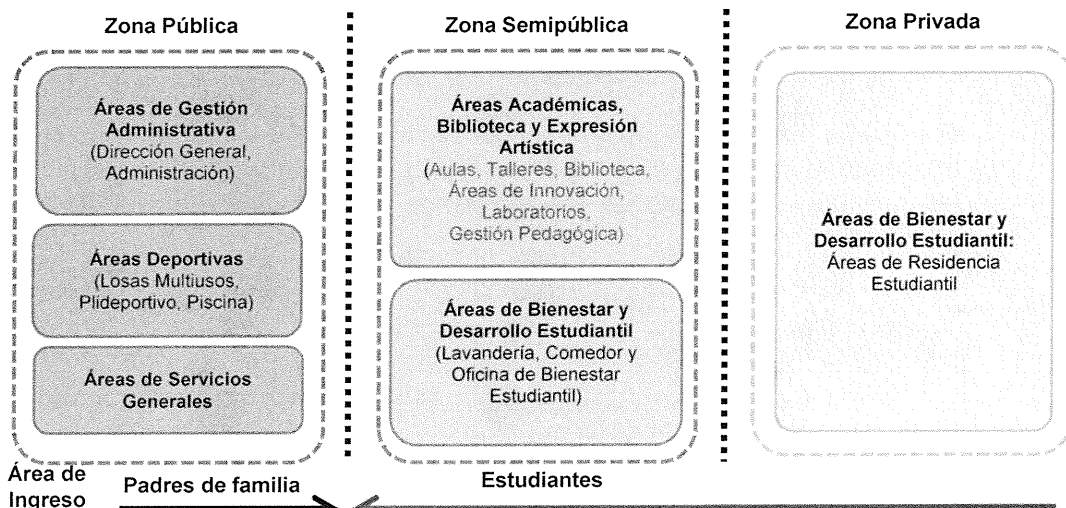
Zona Pública

Áreas de Gestión Administrativa (Dirección General, Administración)

Áreas Deportivas (Losas Multiusos, Plideportivo, Piscina)

Áreas de Servicios Generales

Zona Semipública

Áreas Académicas, Biblioteca y Expresión Artística (Aulas, Talleres, Biblioteca, Áreas de Innovación, Laboratorios, Gestión Pedagógica)

Áreas de Bienestar y Desarrollo Estudiantil (Lavandería, Comedor y Oficina de Bienestar Estudiantil)

Zona Privada

Áreas de Bienestar y Desarrollo Estudiantil: Áreas de Residencia Estudiantil

Área de Ingreso

Padres de familia

Estudiantes